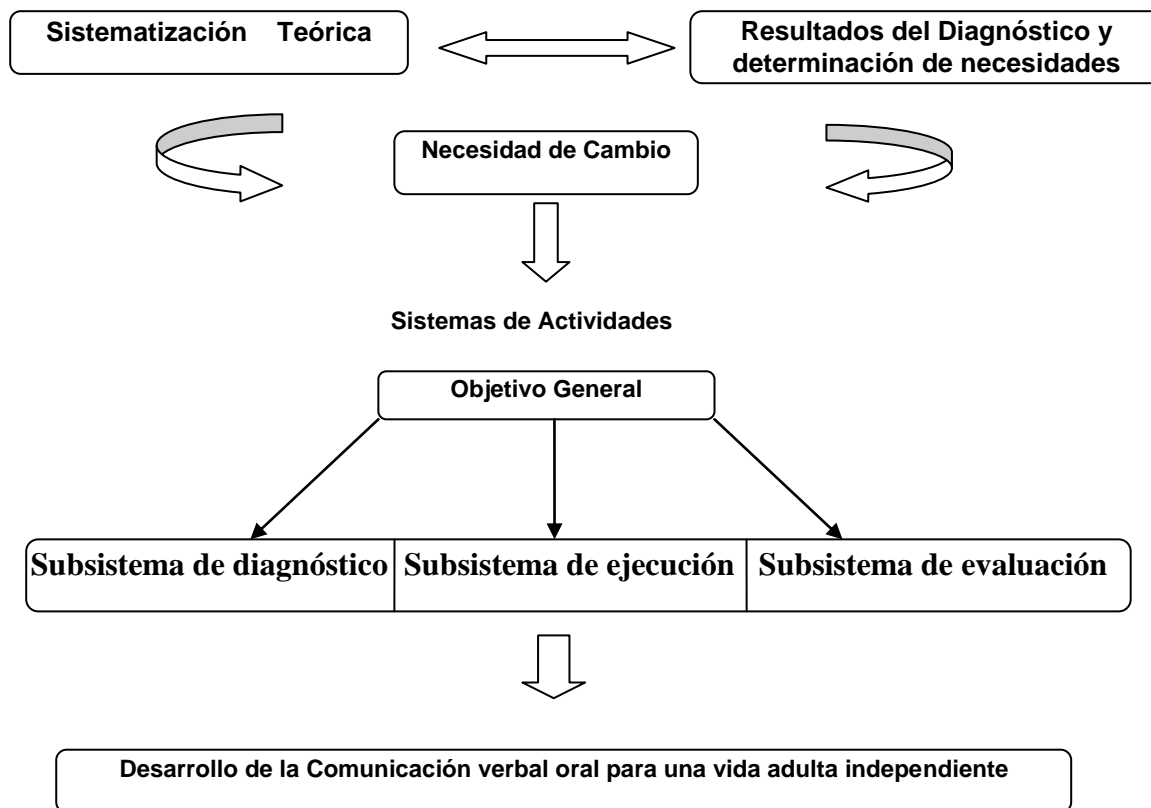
Sistematización Teórica

Resultados del Diagnóstico y determinación de necesidades

Necesidad de Cambio

Sistemas de Actividades

Objetivo General

| Subsistema de diagnóstico | Subsistema de ejecución | Subsistema de evaluación |
|---|---|---|

Desarrollo de la Comunicación verbal oral para una vida adulta independiente